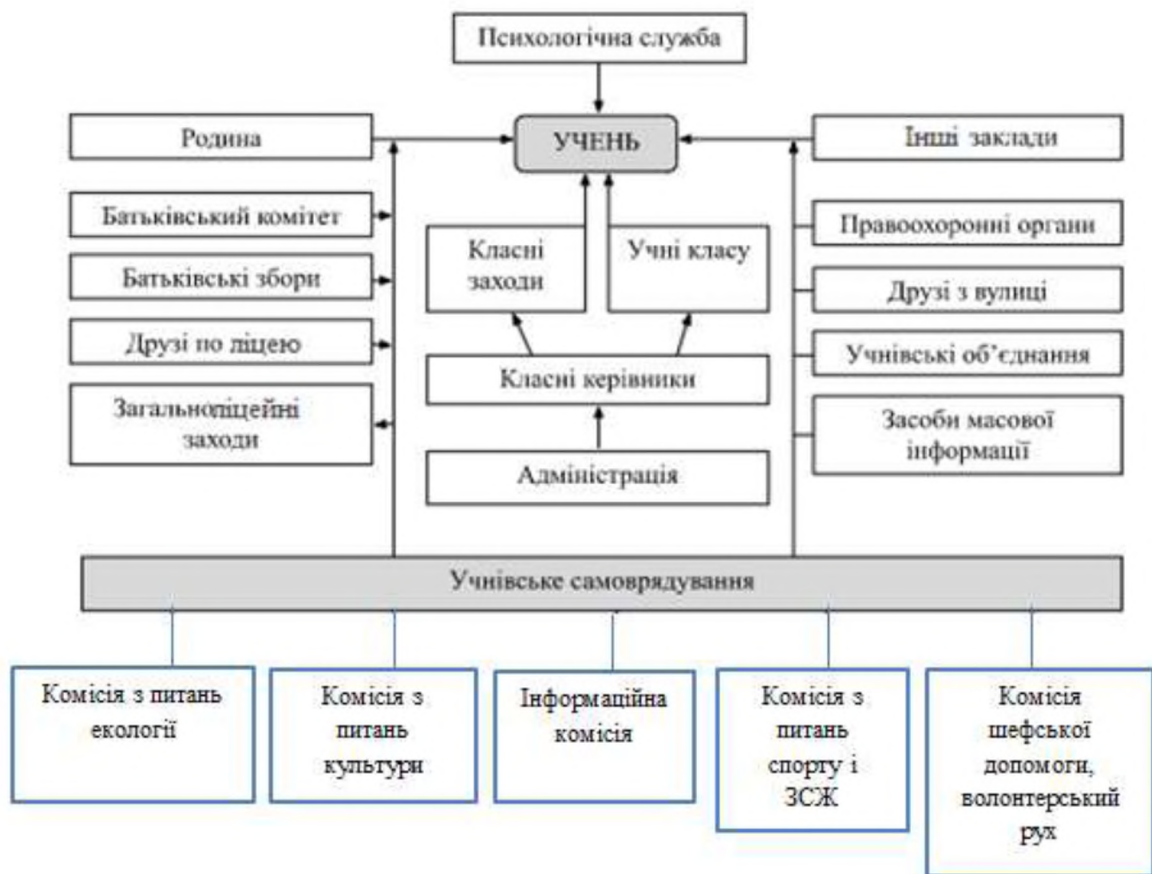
Психологічна служба

Родина

УЧЕНЬ

Інші заклади

Батьківський комітет

Батьківські збори

Друзі по ліцею

Загальноліцейні заходи

Класні заходи

Учні класу

Класні керівники

Адміністрація

Правоохоронні органи

Друзі з вулиці

Учнівські об'єднання

Засоби масової інформації

Учнівське самоврядування

Комісія з питань екології

Комісія з питань культури

Інформаційна комісія

Комісія з питань спорту і ЗСЖ

Комісія шефської допомоги, волонтерський рух